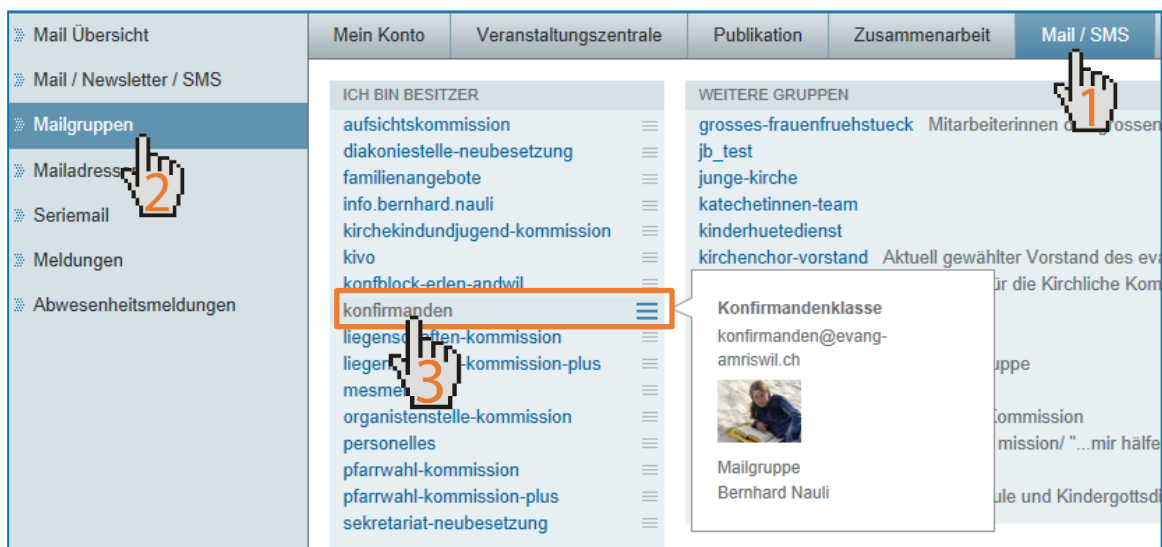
Mail Übersicht
Mail / Newsletter / SMS
Mailgruppen
Mailadress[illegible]
Seriemail
Meldungen
Abwesenheitsmeldungen

2

Mein Konto | Veranstaltungszentrale | Publikation | Zusammenarbeit | Mail / SMS

1

ICH BIN BESITZER
aufsichtskommission
diakoniestelle-neubesetzung
familienangebote
info.bernhard.nauli
kirchekindundjugend-kommission
kivo
konfblock-erlen-andwil
konfirmanden
liegens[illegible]ften-kommission
liegen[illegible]-kommission-plus
mesme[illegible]
organistenstelle-kommission
personelles
pfarrwahl-kommission
pfarrwahl-kommission-plus
sekretariat-neubesetzung

3

WEITERE GRUPPEN
grosses-frauenfruehstueck Mitarbeiterinnen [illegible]grossen
jb_test
junge-kirche
katechetinnen-team
kinderhuetedienst
kirchenchor-vorstand Aktuell gewählter Vorstand des ev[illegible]
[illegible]ür die Kirchliche Kom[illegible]
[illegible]uppe
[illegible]ommission
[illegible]mission/ "...mir hälfe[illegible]
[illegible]ule und Kindergottsd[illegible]

Konfirmandenklasse
konfirmanden@evang-amriswil.ch
Mailgruppe
Bernhard Nauli